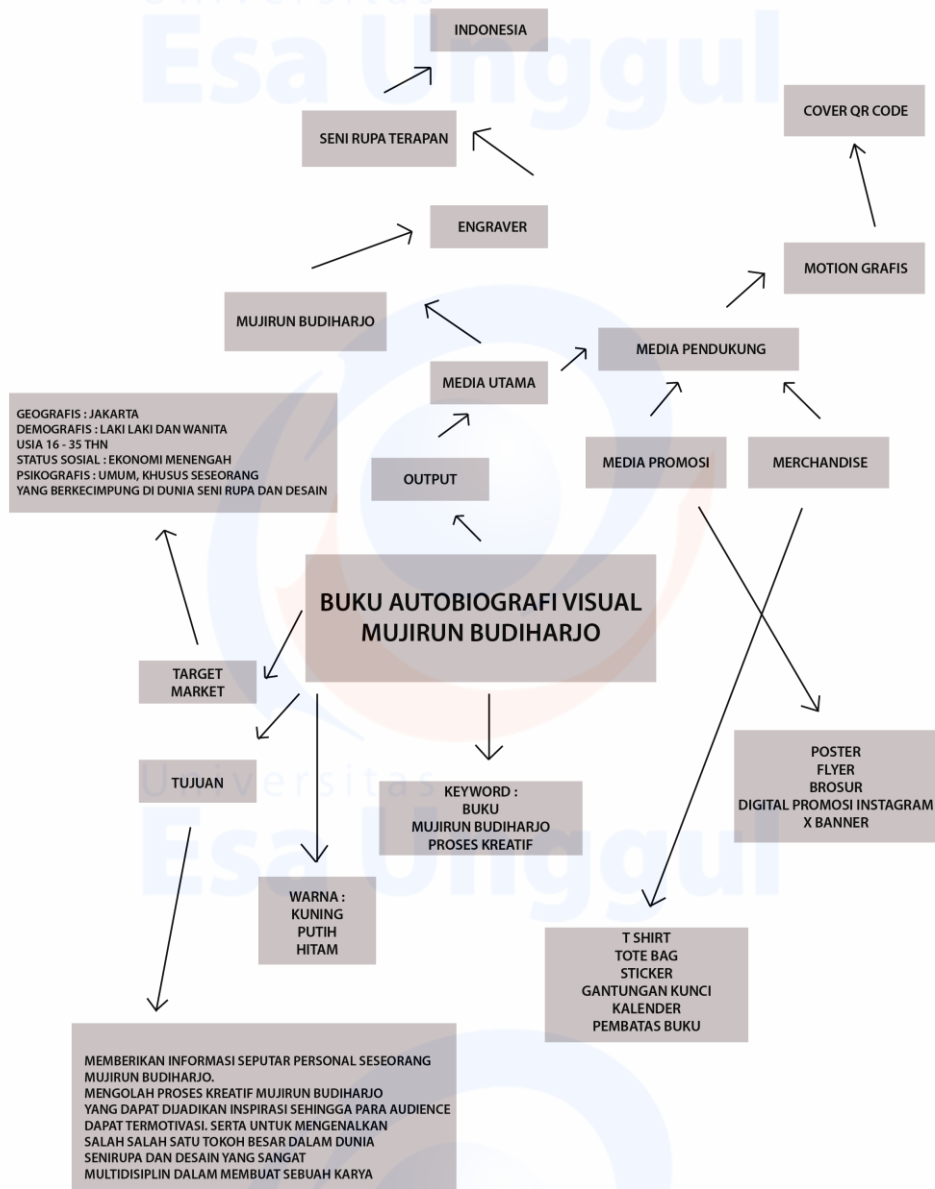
Universitas Esa Unggul

INDONESIA

COVER QR CODE

SENI RUPA TERAPAN

ENGRAVER

MOTION GRAFIS

MUJIRUN BUDIHARJO

MEDIA PENDUKUNG

MEDIA UTAMA

GEOGRAFIS : JAKARTA
DEMOGRAFIS : LAKI LAKI DAN WANITA
USIA 16 - 35 THN
STATUS SOSIAL : EKONOMI MENENGAH
PSIKOGRAFIS : UMUM, KHUSUS SESEORANG YANG BERKECIMPUNG DI DUNIA SENI RUPA DAN DESAIN

OUTPUT

MEDIA PROMOSI

MERCHANDISE

BUKU AUTOBIOGRAFI VISUAL MUJIRUN BUDIHARJO

TARGET MARKET

POSTER
FLYER
BROSUR
DIGITAL PROMOSI INSTAGRAM
X BANNER

TUJUAN

Universitas Esa Unggul

KEYWORD :
BUKU
MUJIRUN BUDIHARJO
PROSES KREATIF

WARNA :
KUNING
PUTIH
HITAM

T SHIRT
TOTE BAG
STICKER
GANTUNGAN KUNCI
KALENDER
PEMBATAS BUKU

MEMBERIKAN INFORMASI SEPUTAR PERSONAL SESEORANG MUJIRUN BUDIHARJO.
MENGOLAH PROSES KREATIF MUJIRUN BUDIHARJO YANG DAPAT DIJADIKAN INSPIRASI SEHINGGA PARA AUDIENCE DAPAT TERMOTIVASI. SERTA UNTUK MENGENALKAN SALAH SALAH SATU TOKOH BESAR DALAM DUNIA SENIRUPA DAN DESAIN YANG SANGAT MULTIDISIPLIN DALAM MEMBUAT SEBUAH KARYA